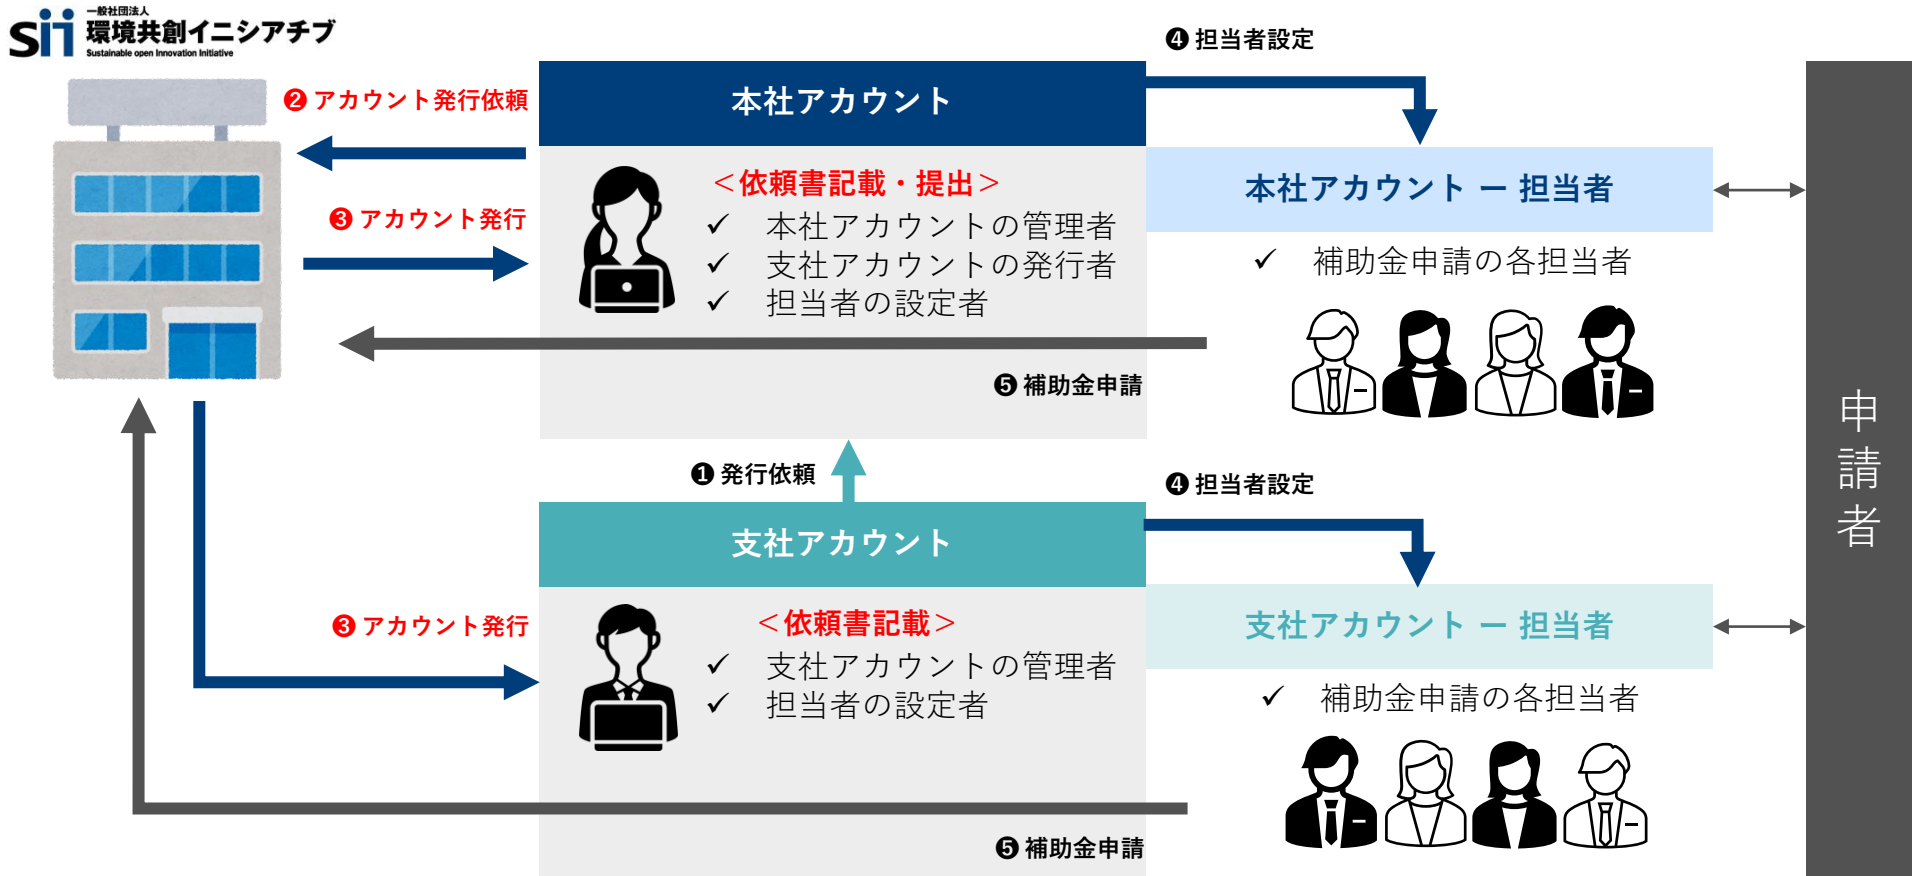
sii 一般社団法人 環境共創イニシアチブ Sustainable open Innovation Initiative

❷ アカウント発行依頼

本社アカウント

❹ 担当者設定

<依頼書記載・提出>
✓ 本社アカウントの管理者
✓ 支社アカウントの発行者
✓ 担当者の設定者

❸ アカウント発行

本社アカウント ー 担当者

✓ 補助金申請の各担当者

❺ 補助金申請

❶ 発行依頼

❹ 担当者設定

支社アカウント

❸ アカウント発行

<依頼書記載>
✓ 支社アカウントの管理者
✓ 担当者の設定者

支社アカウント ー 担当者

✓ 補助金申請の各担当者

❺ 補助金申請

申請者